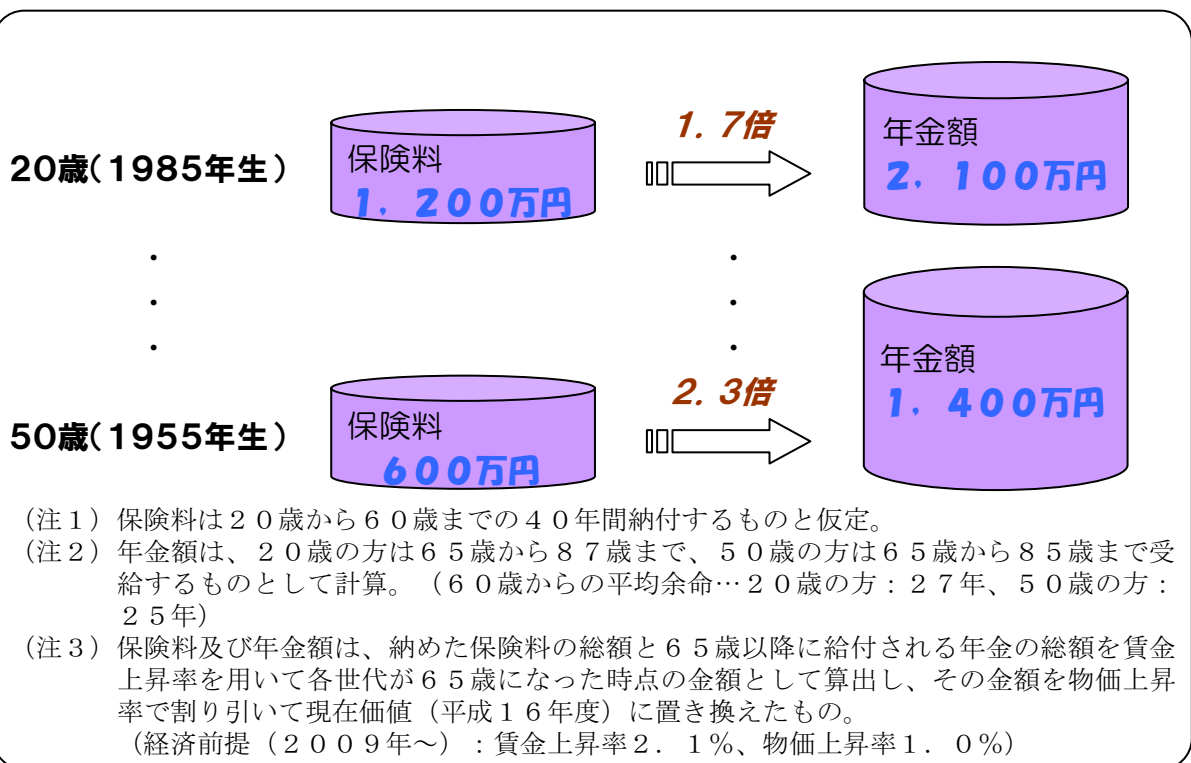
20歳(1985年生)

保険料
1，200万円

1．7倍

年金額
2，100万円

50歳(1955年生)

保険料
600万円

2．3倍

年金額
1，400万円

（注１）保険料は２０歳から６０歳までの４０年間納付するものと仮定。
（注２）年金額は、２０歳の方は６５歳から８７歳まで、５０歳の方は６５歳から８５歳まで受給するものとして計算。（６０歳からの平均余命…２０歳の方：２７年、５０歳の方：２５年）
（注３）保険料及び年金額は、納めた保険料の総額と６５歳以降に給付される年金の総額を賃金上昇率を用いて各世代が６５歳になった時点の金額として算出し、その金額を物価上昇率で割り引いて現在価値（平成１６年度）に置き換えたもの。
（経済前提（２００９年～）：賃金上昇率２．１％、物価上昇率１．０％）